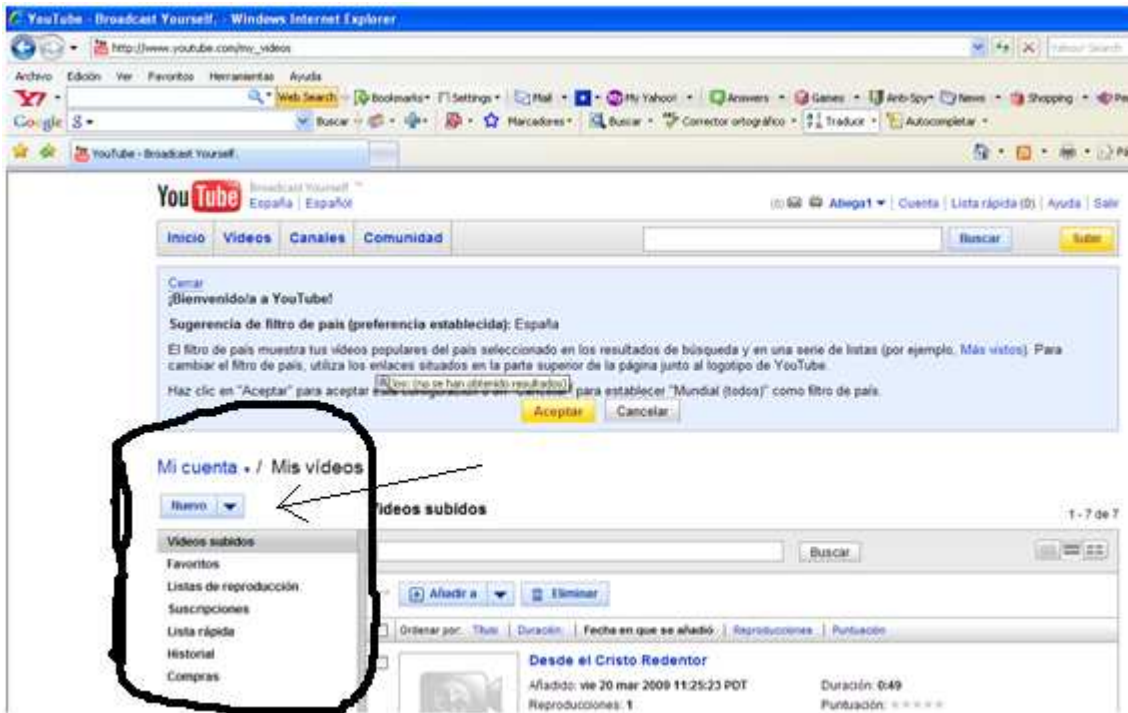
YouTube - Broadcast Yourself. - Windows Internet Explorer

http://www.youtube.com/my_videos

Yahoo! Search

Archivo Edición Ver Favoritos Herramientas Ayuda

Y! · Web Search · Bookmarks · Settings · Mail · My Yahoo! · Answers · Games · Anti-Spy · News · Shopping · Pe

Google · Buscar · Marcadores · Buscar · Corrector ortográfico · Traducir · Autocompletar ·

YouTube - Broadcast Yourself.

YouTube Broadcast Yourself™ España | Español

Abega1 | Cuenta | Lista rápida (0) | Ayuda | Salir

Inicio Videos Canales Comunidad Buscar Subir

Cerrar
¡Bienvenido/a a YouTube!

Sugerencia de filtro de país (preferencia establecida): España

El filtro de país muestra tus vídeos populares del país seleccionado en los resultados de búsqueda y en una serie de listas (por ejemplo, Más vistos). Para cambiar el filtro de país, utiliza los enlaces situados en la parte superior de la página junto al logotipo de YouTube.

Haz clic en "Aceptar" para aceptar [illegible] para establecer "Mundial (todos)" como filtro de país.

Vox: (no se han obtenido resultados)

Aceptar Cancelar

Mi cuenta / Mis vídeos

Nuevo

Vídeos subidos 1 - 7 de 7

Vídeos subidos
Favoritos
Listas de reproducción
Suscripciones
Lista rápida
Historial
Compras

Buscar

Añadir a Eliminar

Ordenar por: Título | Duración | Fecha en que se añadió | Reproducciones | Puntuación

Desde el Cristo Redentor
Añadido: vie 20 mar 2009 11:25:23 PDT
Reproducciones: 1
Duración: 0:49
Puntuación: